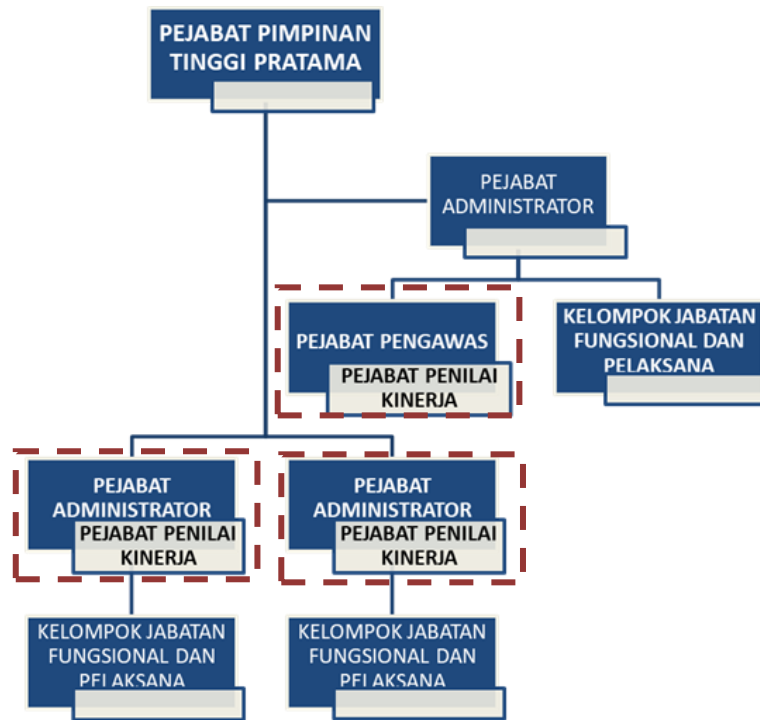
PEJABAT PIMPINAN TINGGI PRATAMA

PEJABAT ADMINISTRATOR

PEJABAT PENGAWAS

PEJABAT PENILAI KINERJA

KELOMPOK JABATAN FUNGSIONAL DAN PELAKSANA

PEJABAT ADMINISTRATOR

PEJABAT PENILAI KINERJA

PEJABAT ADMINISTRATOR

PEJABAT PENILAI KINERJA

KELOMPOK JABATAN FUNGSIONAL DAN PELAKSANA

KELOMPOK JABATAN FUNGSIONAL DAN PELAKSANA